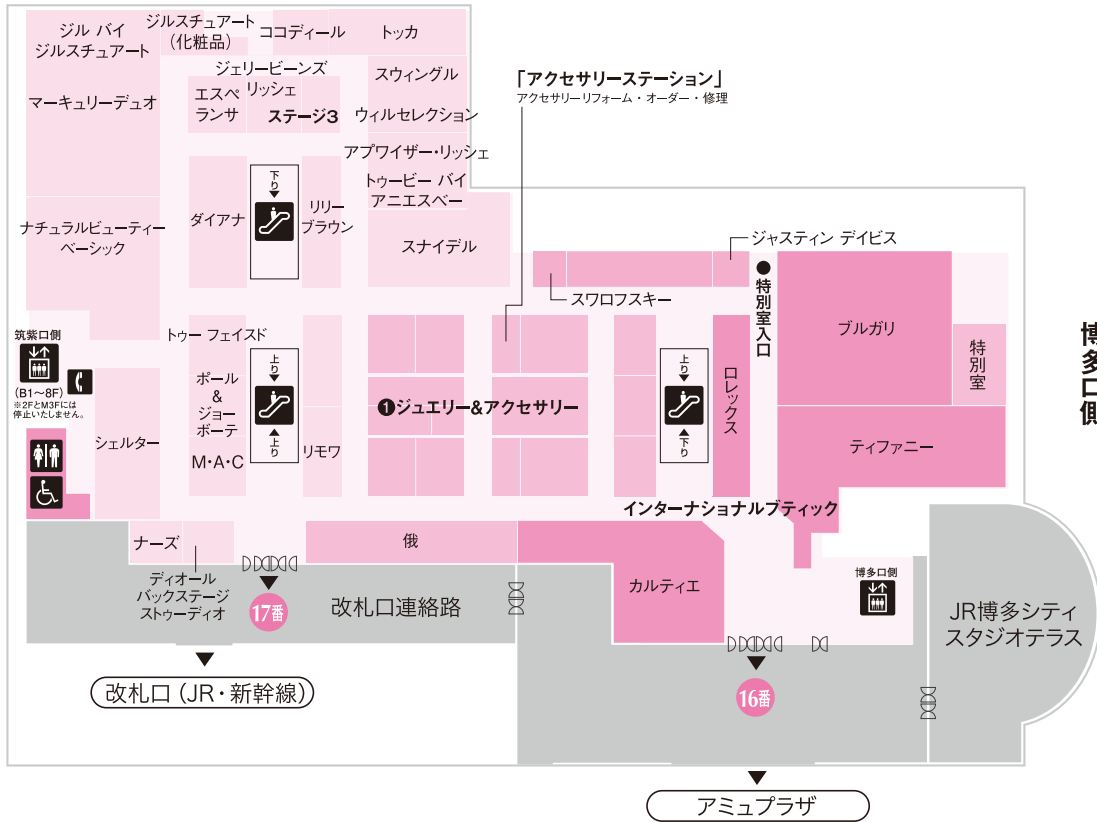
ジル バイ ジルスチュアート
ジルスチュアート (化粧品)
ココディール
トッカ
ジェリービーンズ
スウィングル
マーキュリーデュオ
エスペランサ
リッシェ
ステージ3
ウィルセレクション
「アクセサリーステーション」
アクセサリーリフォーム・オーダー・修理
アプワイザー・リッシェ
下り
トゥービー バイ アニエスベー
ダイアナ
リリーブラウン
ナチュラルビューティーベーシック
スナイデル
ジャスティン デイビス
特別室入口
スワロフスキー
ブルガリ
筑紫口側
トゥー フェイスド
特別室
博多口側
(B1～8F)
※2FとM3Fには停止いたしません。
上り
ボール & ジョー ボーテ
❶ジュエリー&アクセサリー
上り
ロレックス
シェルター
上り
下り
M･A･C
リモワ
ティファニー
インターナショナルブティック
ナーズ
俄
ディオール バックステージ ストゥーディオ
17番
改札口連絡路
カルティエ
博多口側
JR博多シティ スタジオテラス
改札口 (JR・新幹線)
16番
アミュプラザ